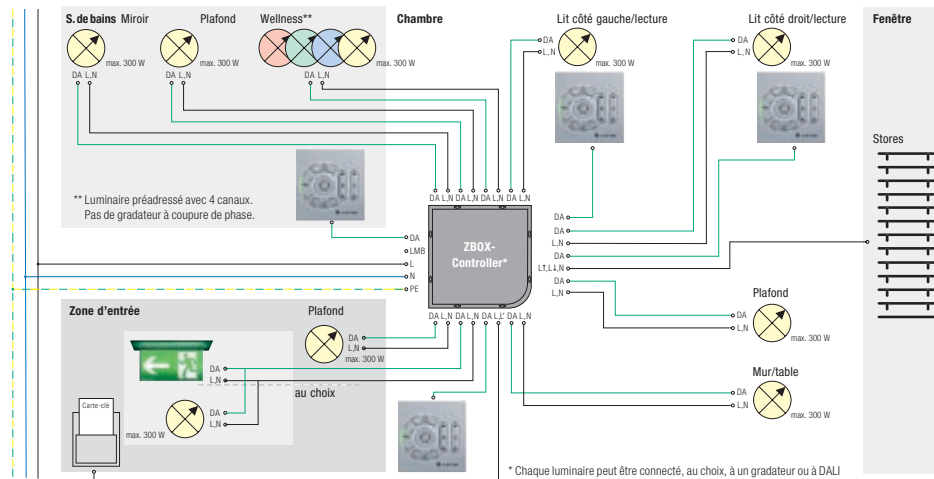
S. de bains Miroir Plafond Wellness**

max. 300 W max. 300 W max. 300 W

DA L,N DA L,N DA L,N

** Luminaire préadressé avec 4 canaux. Pas de gradateur à coupure de phase.

Chambre

Lit côté gauche/lecture

DA
L,N
max. 300 W

Lit côté droit/lecture

DA
L,N
max. 300 W

Fenêtre

Stores

DA L,N DA L,N DA L,N DA L,N

DA
LMB
L
N
PE

ZBOX-Controller*

DA
DA
L,N
DA
L↑,L↓,N
DA
L,N

Plafond

DA
L,N
max. 300 W

Mur/table

DA
L,N
max. 300 W

DA L,N DA L,N L↑ L↓' DA L,N

Zone d'entrée

Plafond

DA
L,N
max. 300 W

DA
L,N

au choix

DA
L,N
max. 300 W

Carte-clé

* Chaque luminaire peut être connecté, au choix, à un gradateur ou à DALI